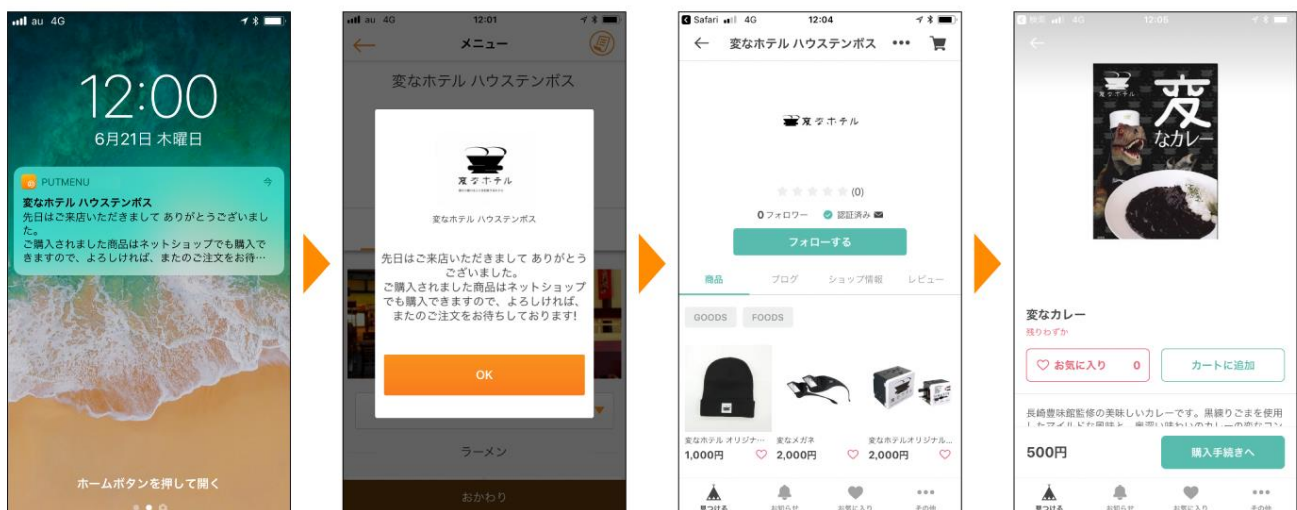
au 4G

12:00

6月21日 木曜日

PUTMENU 今

変なホテル ハウステンボス

先日はご来店いただきまして ありがとうございました。

ご購入されました商品はネットショップでも購入できますので、よろしければ、またのご注文をお待…

ホームボタンを押して開く

au 4G 12:01

メニュー

変なホテル ハウステンボス

変なホテル

変なホテル ハウステンボス

先日はご来店いただきまして ありがとうございました。

ご購入されました商品はネットショップでも購入できますので、よろしければ、またのご注文をお待ちしております!

OK

ラーメン

おかわり

Safari 4G 12:04

変なホテル ハウステンボス

変なホテル

(0)

0 フォロワー 認証済み

フォローする

商品 ブログ ショップ情報 レビュー

GOODS FOODS

変なホテル オリジナ… 1,000円

変なメガネ 2,000円

変なホテルオリジナル... 2,000円

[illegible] 4G 12:06

変なホテル

変

なカレー

変なカレー

残りわずか

お気に入り 0

カートに追加

長崎豊味館監修の美味しいカレーです。黒練りごまを使用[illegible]

500円

購入手続きへ